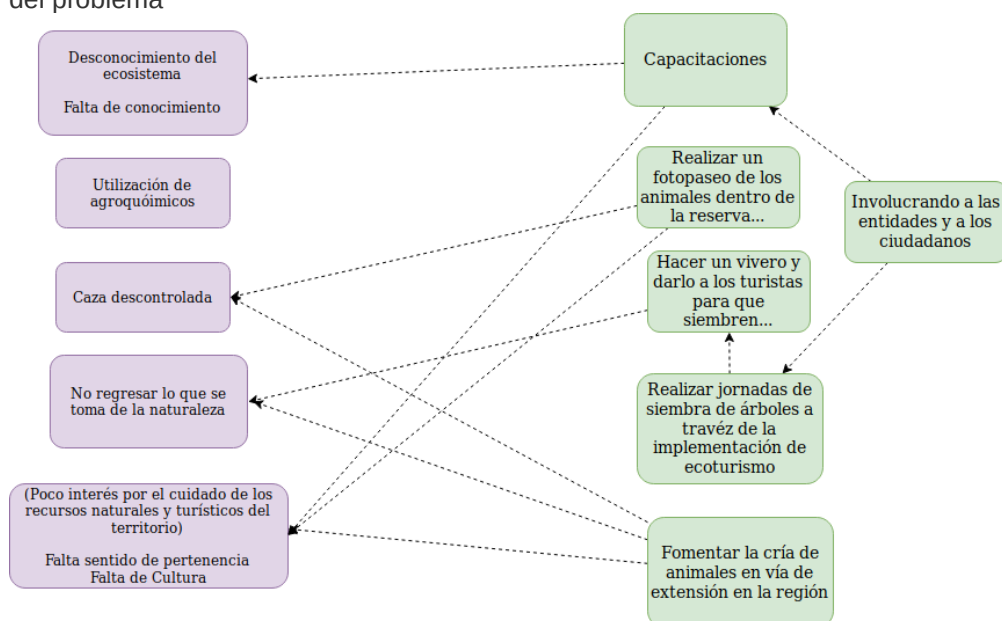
del problema

Desconocimiento del ecosistema

Falta de conocimiento

Utilización de agroquímicos

Caza descontrolada

No regresar lo que se toma de la naturaleza

(Poco interés por el cuidado de los recursos naturales y turísticos del territorio)

Falta sentido de pertenencia
Falta de Cultura

Capacitaciones

Realizar un fotopaseo de los animales dentro de la reserva...

Involucrando a las entidades y a los ciudadanos

Hacer un vivero y darlo a los turistas para que siembren...

Realizar jornadas de siembra de árboles a travéz de la implementación de ecoturismo

Fomentar la cría de animales en vía de extensión en la región